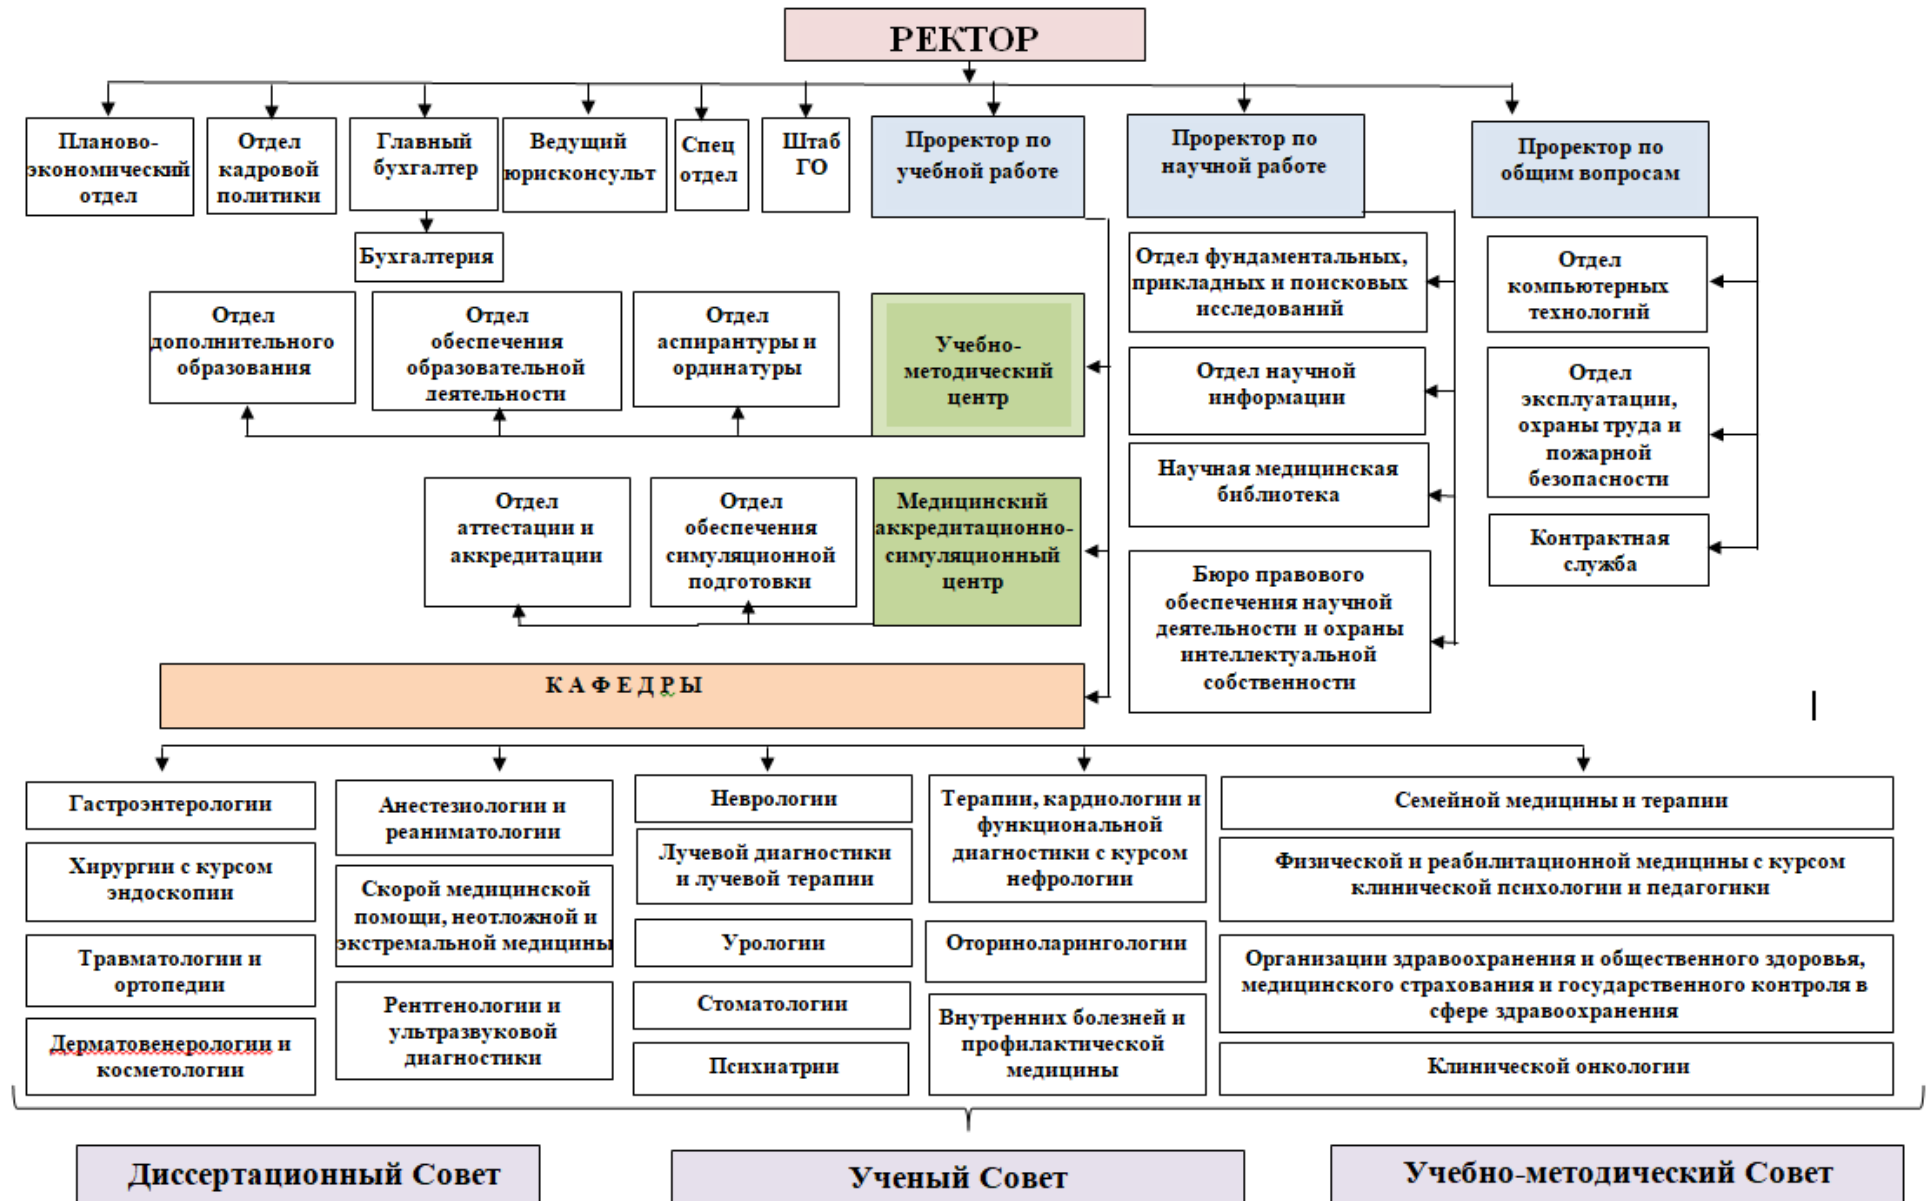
РЕКТОР

Планово-экономический отдел

Отдел кадровой политики

Главный бухгалтер

Бухгалтерия

Ведущий юрисконсульт

Спец отдел

Штаб ГО

Проректор по учебной работе

Проректор по научной работе

Проректор по общим вопросам

Отдел дополнительного образования

Отдел обеспечения образовательной деятельности

Отдел аспирантуры и ординатуры

Учебно-методический центр

Отдел аттестации и аккредитации

Отдел обеспечения симуляционной подготовки

Медицинский аккредитационно-симуляционный центр

Отдел фундаментальных, прикладных и поисковых исследований

Отдел научной информации

Научная медицинская библиотека

Бюро правового обеспечения научной деятельности и охраны интеллектуальной собственности

Отдел компьютерных технологий

Отдел эксплуатации, охраны труда и пожарной безопасности

Контрактная служба

К А Ф Е Д Р Ы

Гастроэнтерологии

Хирургии с курсом эндоскопии

Травматологии и ортопедии

Дерматовенерологии и косметологии

Анестезиологии и реаниматологии

Скорой медицинской помощи, неотложной и экстремальной медицины

Рентгенологии и ультразвуковой диагностики

Неврологии

Лучевой диагностики и лучевой терапии

Урологии

Стоматологии

Психиатрии

Терапии, кардиологии и функциональной диагностики с курсом нефрологии

Оториноларингологии

Внутренних болезней и профилактической медицины

Семейной медицины и терапии

Физической и реабилитационной медицины с курсом клинической психологии и педагогики

Организации здравоохранения и общественного здоровья, медицинского страхования и государственного контроля в сфере здравоохранения

Клинической онкологии

Диссертационный Совет

Ученый Совет

Учебно-методический Совет